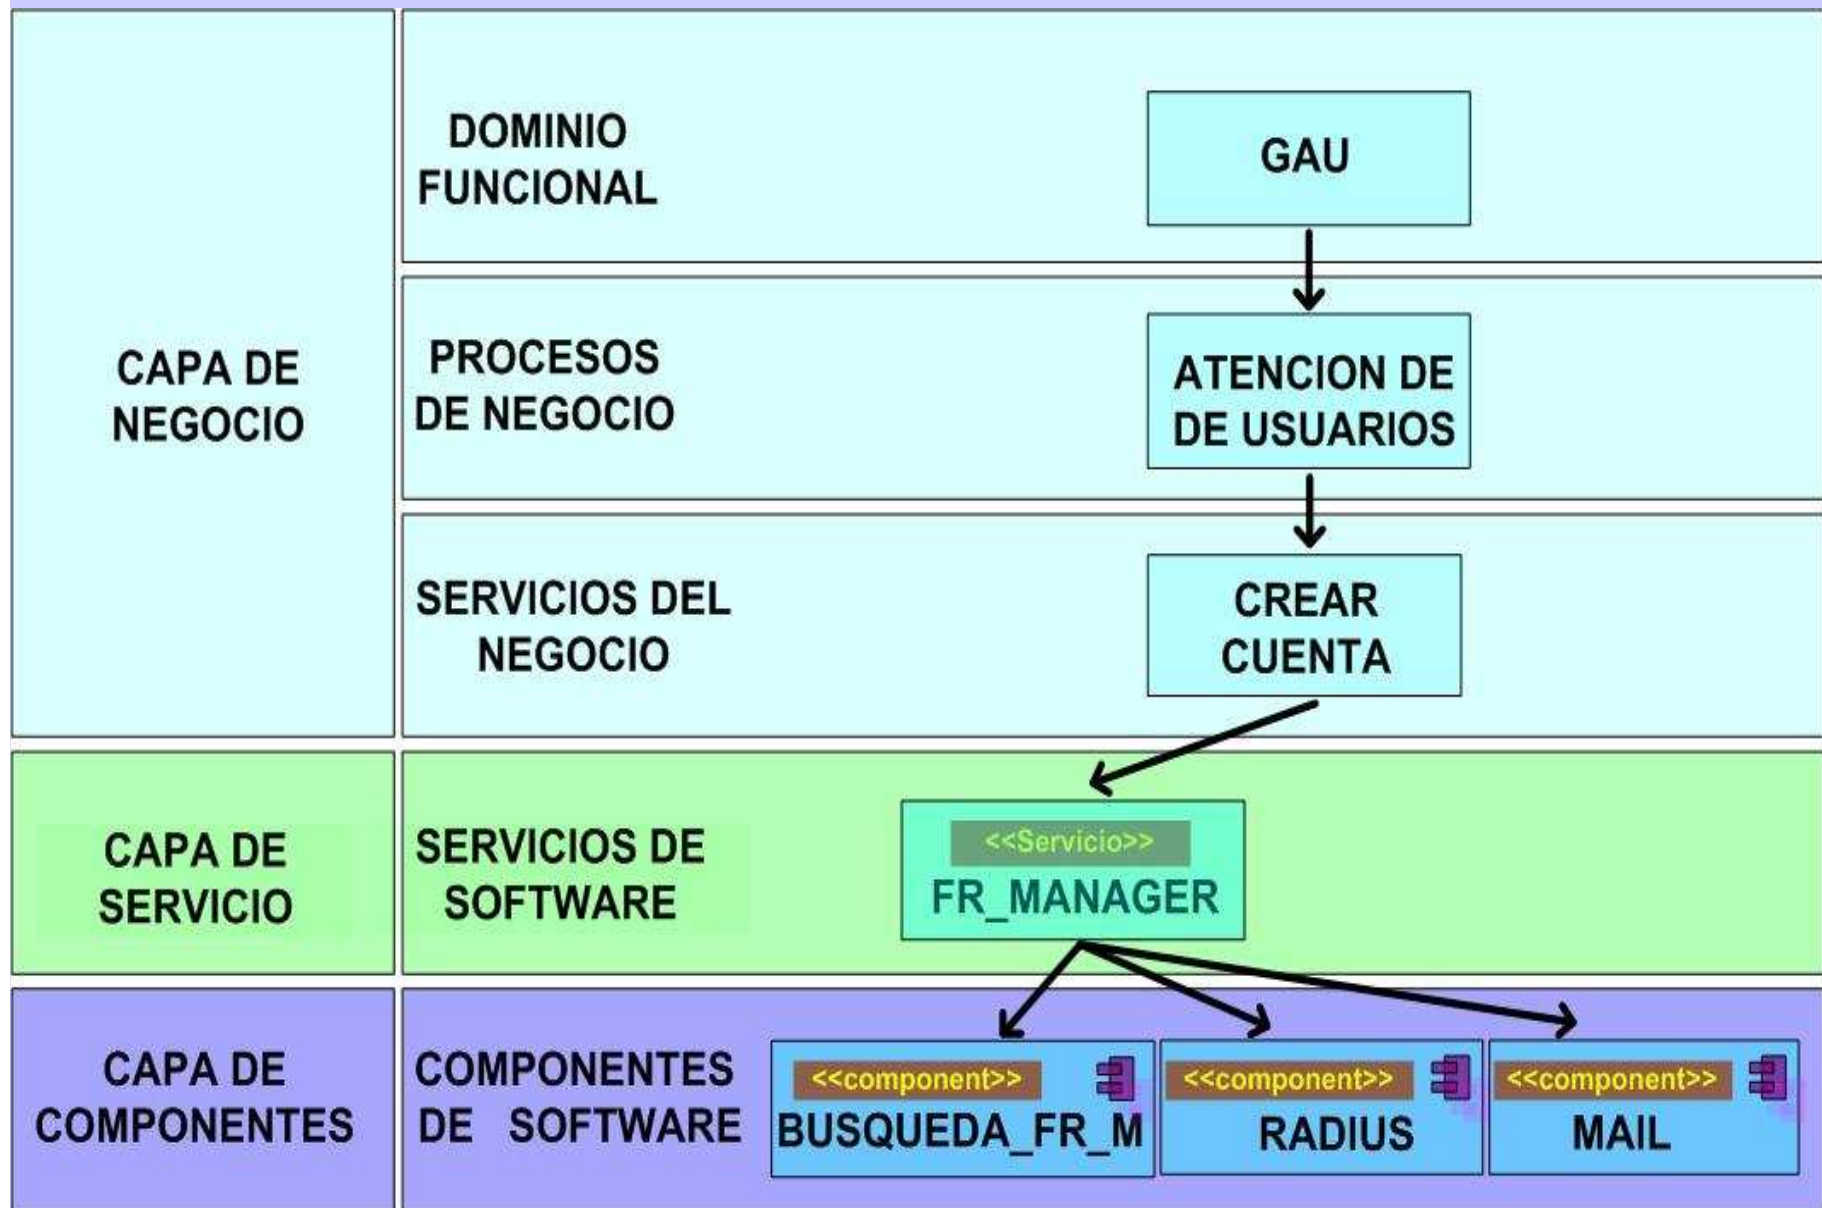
CAPA DE NEGOCIO

DOMINIO FUNCIONAL

GAU

PROCESOS DE NEGOCIO

ATENCION DE DE USUARIOS

SERVICIOS DEL NEGOCIO

CREAR CUENTA

CAPA DE SERVICIO

SERVICIOS DE SOFTWARE

<<Servicio>>
FR_MANAGER

CAPA DE COMPONENTES

COMPONENTES DE SOFTWARE

<<component>>
BUSQUEDA_FR_M

<<component>>
RADIUS

<<component>>
MAIL